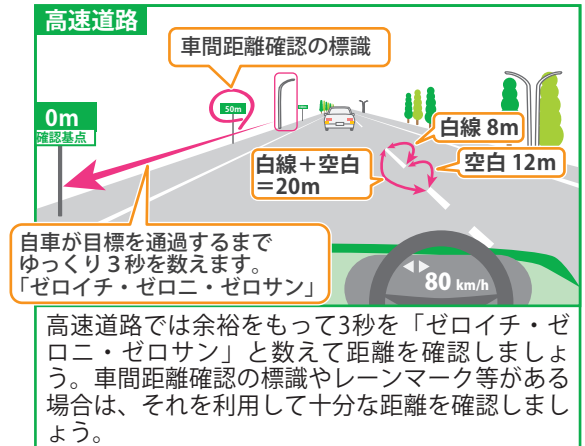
高速道路

車間距離確認の標識

50m

0m
確認基点

白線 8m

白線＋空白
＝20m

空白 12m

自車が目標を通過するまで
ゆっくり３秒を数えます。
「ゼロイチ・ゼロニ・ゼロサン」

80 km/h

高速道路では余裕をもって3秒を「ゼロイチ・ゼロニ・ゼロサン」と数えて距離を確認しましょう。車間距離確認の標識やレーンマーク等がある場合は、それを利用して十分な距離を確認しましょう。